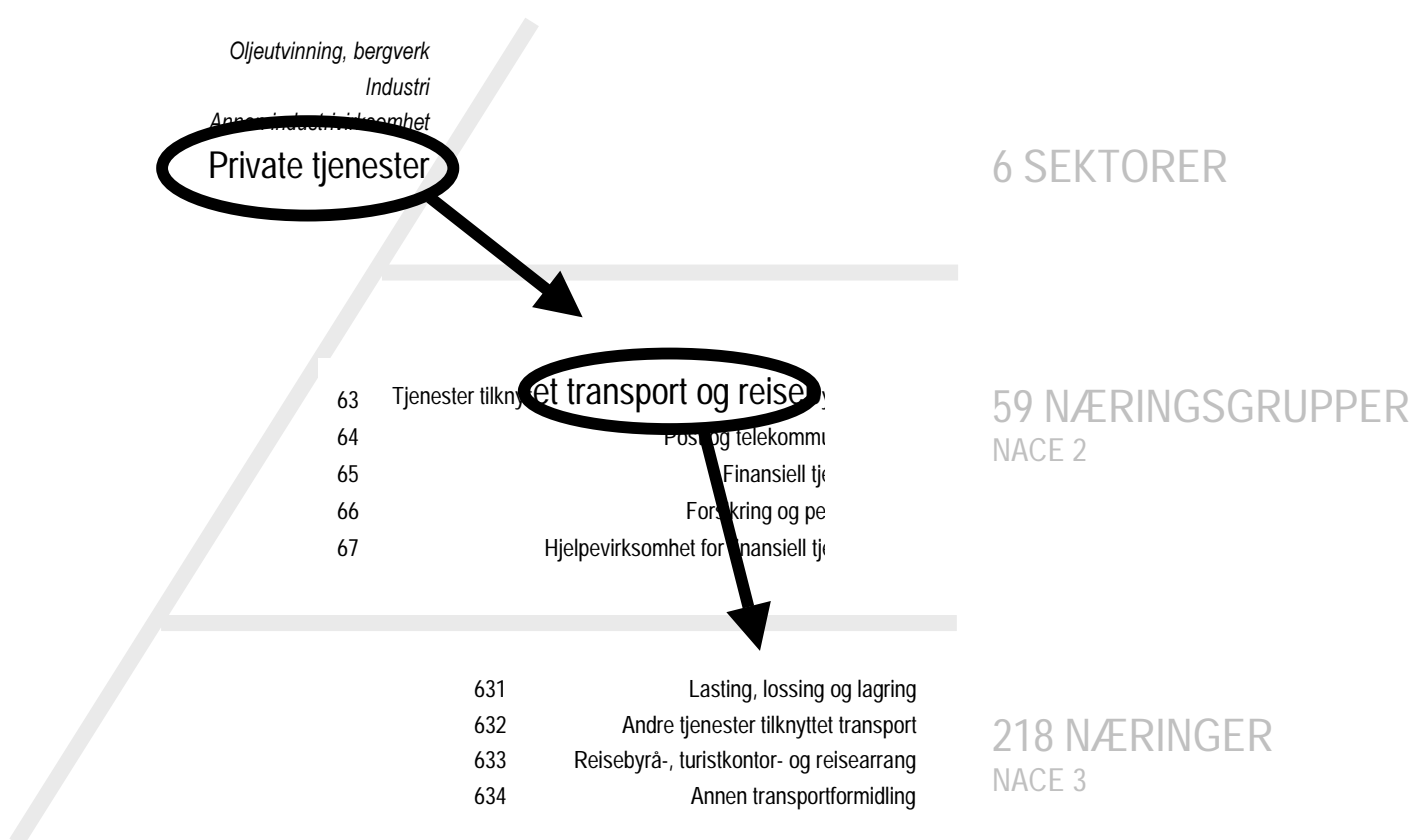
Oljeutvinning, bergverk
Industri
Annen industrivirksomhet
Private tjenester

6 SEKTORER

63 Tjenester tilkny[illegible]et transport og reise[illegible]
64 Post og telekommu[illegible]
65 Finansiell tj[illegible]
66 Fors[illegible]kring og pe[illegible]
67 Hjelpevirksomhet for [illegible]nansiell tj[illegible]

59 NÆRINGSGRUPPER
NACE 2

631 Lasting, lossing og lagring
632 Andre tjenester tilknyttet transport
633 Reisebyrå-, turistkontor- og reisearrang
634 Annen transportformidling

218 NÆRINGER
NACE 3